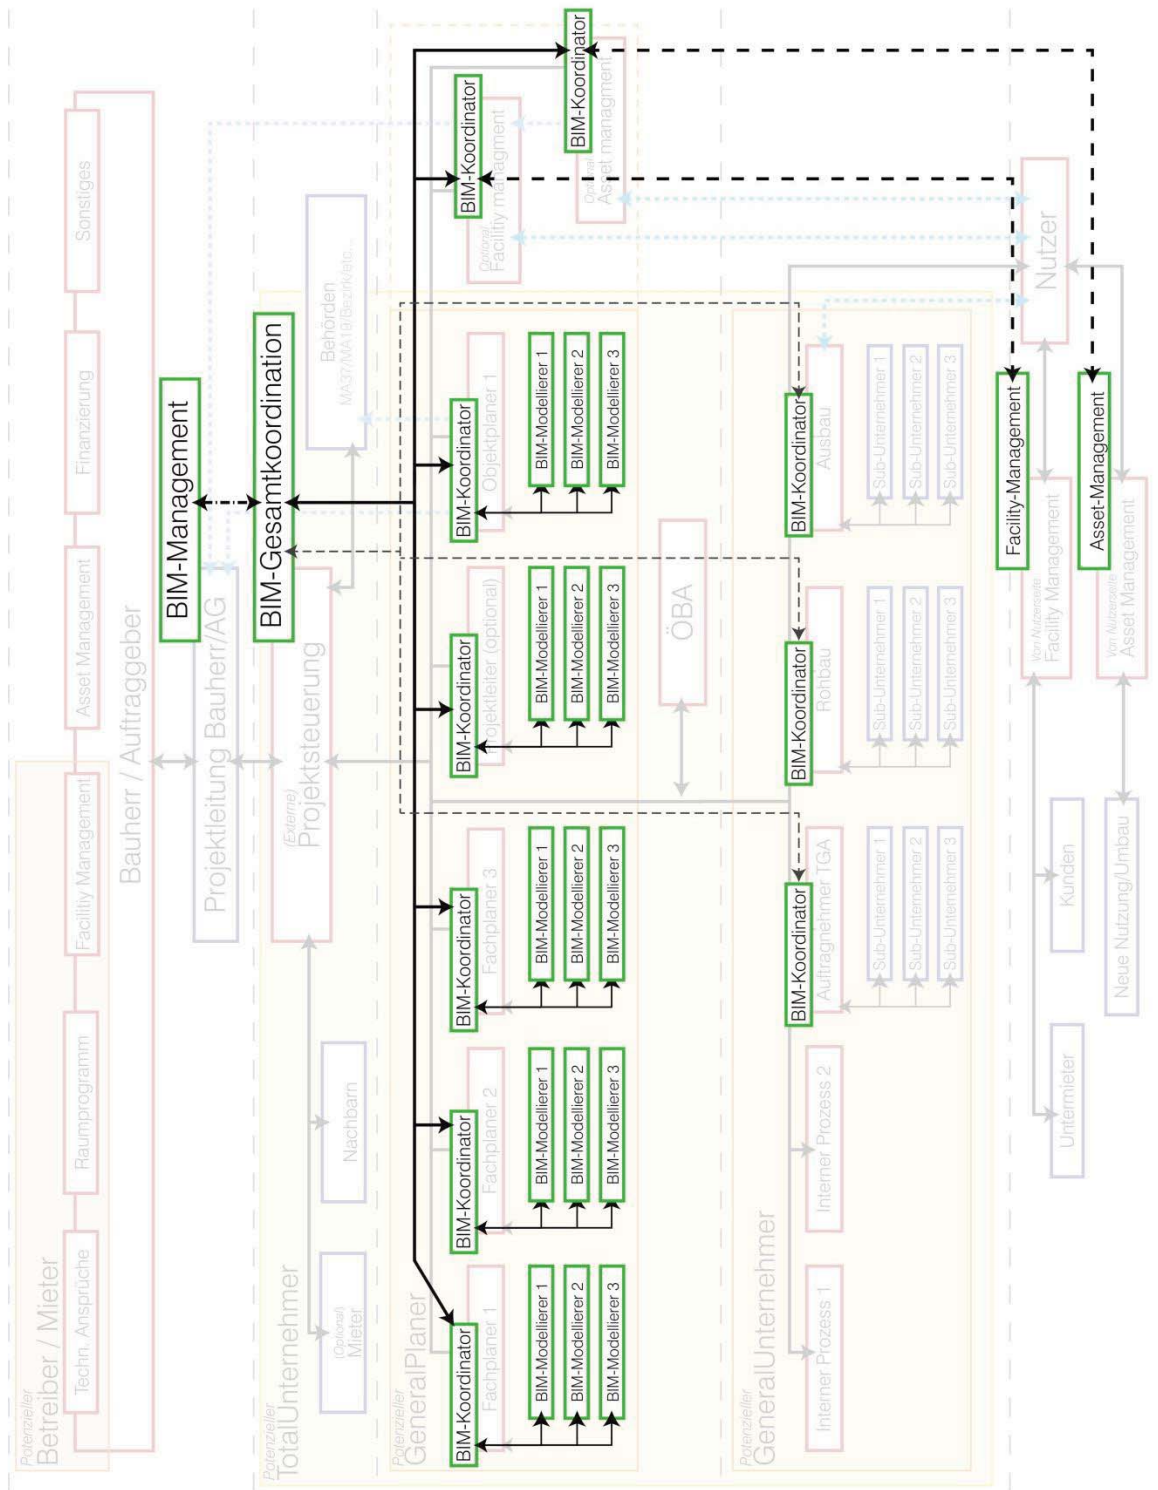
Potenzieller Betreiber / Mieter

Techn. Ansprüche

Raumprogramm

Facility Management

Asset Management

Finanzierung

Sonstiges

Bauherr / Auftraggeber

Projektleitung Bauherr/AG

BIM-Management

BIM-Gesamtkoordination

(Externe) Projektsteuerung

Behörden MA37/MA19/Bezirk/etc..

Potenzieller TotalUnternehmer

(Optional) Mieter

Nachbarn

Potenzieller GeneralPlaner

BIM-Koordinator
Fachplaner 1
BIM-Modellierer 1
BIM-Modellierer 2
BIM-Modellierer 3

BIM-Koordinator
Fachplaner 2
BIM-Modellierer 1
BIM-Modellierer 2
BIM-Modellierer 3

BIM-Koordinator
Fachplaner 3
BIM-Modellierer 1
BIM-Modellierer 2
BIM-Modellierer 3

BIM-Koordinator
Projektleiter (optional)
BIM-Modellierer 1
BIM-Modellierer 2
BIM-Modellierer 3

BIM-Koordinator
Objektplaner 1
BIM-Modellierer 1
BIM-Modellierer 2
BIM-Modellierer 3

ÖBA

BIM-Koordinator
Optional Facility management

BIM-Koordinator
Optional Asset managment

Potenzieller GeneralUnternehmer

Interner Prozess 1

Interner Prozess 2

BIM-Koordinator
Auftragnehmer TGA
Sub-Unternehmer 1
Sub-Unternehmer 2
Sub-Unternehmer 3

BIM-Koordinator
Rohbau
Sub-Unternehmer 1
Sub-Unternehmer 2
Sub-Unternehmer 3

BIM-Koordinator
Ausbau
Sub-Unternehmer 1
Sub-Unternehmer 2
Sub-Unternehmer 3

Nutzer

Facility-Management

Asset-Management

Von Nutzerseite Facility Management

Von Nutzerseite Asset Management

Untermieter

Kunden

Neue Nutzung/Umbau